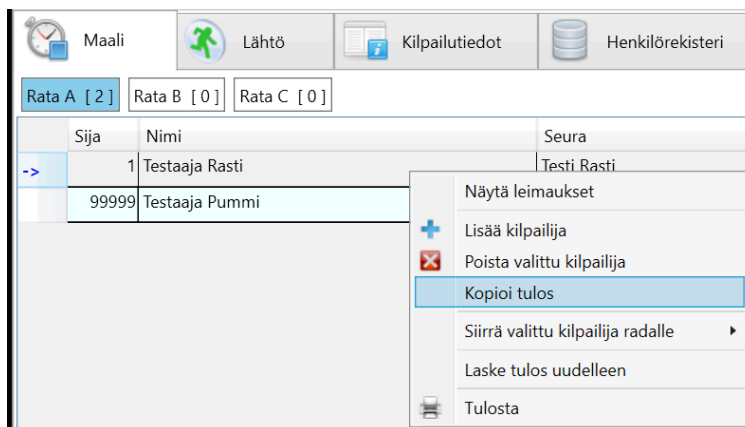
Maali | Lähtö | Kilpailutiedot | Henkilörekisteri

Rata A [ 2 ] | Rata B [ 0 ] | Rata C [ 0 ]

| | Sija | Nimi | Seura |
|---|---|---|---|
| -> | 1 | Testaaja Rasti | Testi Rasti |
| | 99999 | Testaaja Pummi | |

Näytä leimaukset
Lisää kilpailija
Poista valittu kilpailija
Kopioi tulos
Siirrä valittu kilpailija radalle
Laske tulos uudelleen
Tulosta